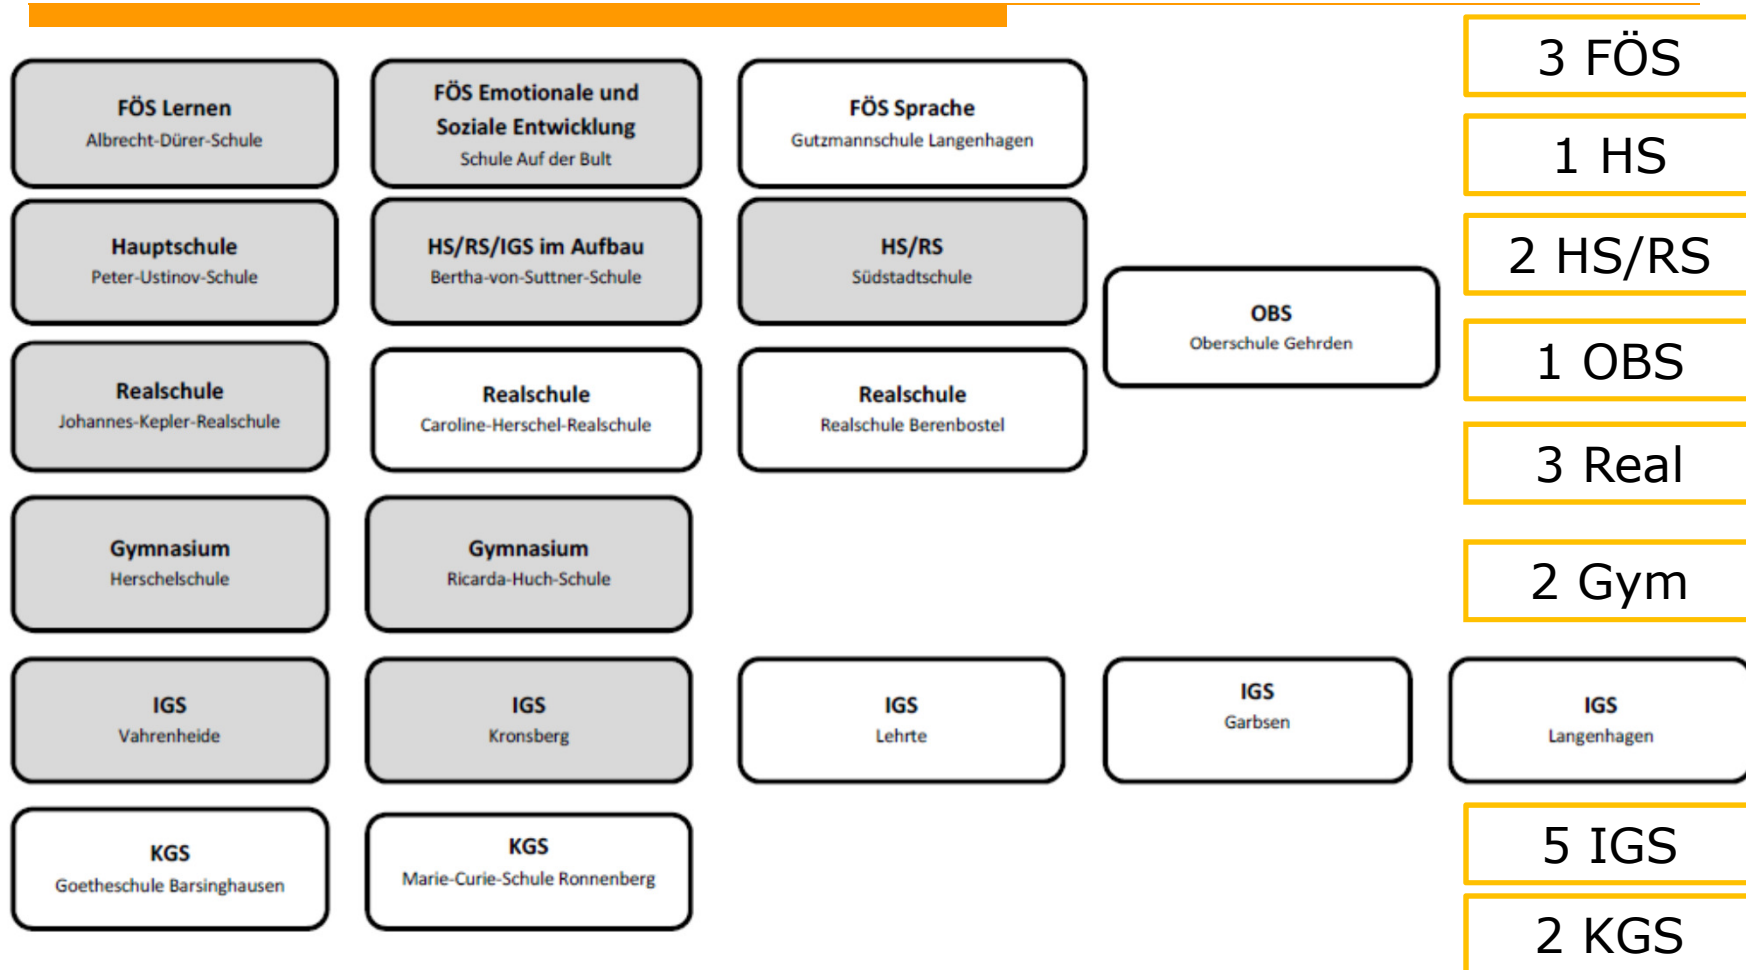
FÖS Lernen
Albrecht-Dürer-Schule

FÖS Emotionale und Soziale Entwicklung
Schule Auf der Bult

FÖS Sprache
Gutzmannschule Langenhagen

3 FÖS

1 HS

Hauptschule
Peter-Ustinov-Schule

HS/RS/IGS im Aufbau
Bertha-von-Suttner-Schule

HS/RS
Südstadtschule

2 HS/RS

OBS
Oberschule Gehrden

1 OBS

Realschule
Johannes-Kepler-Realschule

Realschule
Caroline-Herschel-Realschule

Realschule
Realschule Berenbostel

3 Real

Gymnasium
Herschelschule

Gymnasium
Ricarda-Huch-Schule

2 Gym

IGS
Vahrenheide

IGS
Kronsberg

IGS
Lehrte

IGS
Garbsen

IGS
Langenhagen

5 IGS

KGS
Goetheschule Barsinghausen

KGS
Marie-Curie-Schule Ronnenberg

2 KGS